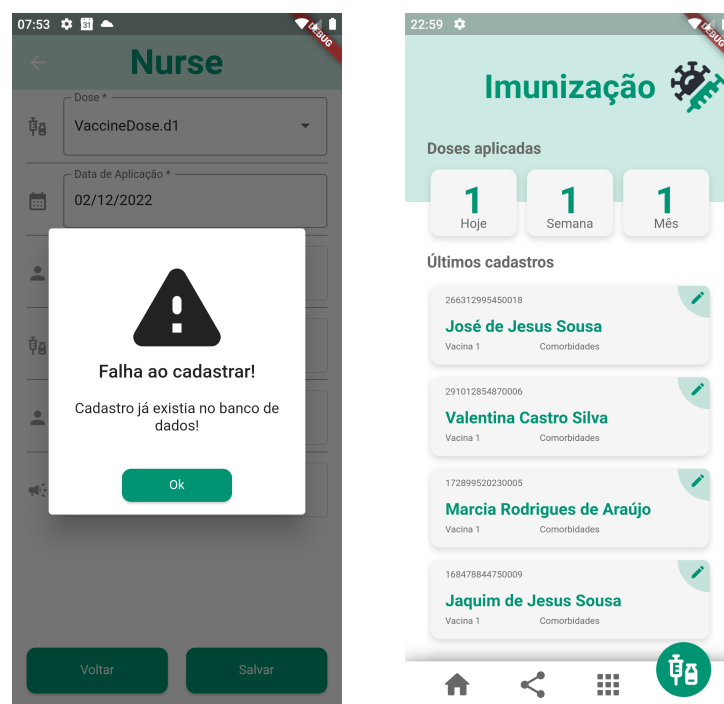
07:53 31

DEBUG

Nurse

Dose *
VaccineDose.d1

Data de Aplicação *
02/12/2022

Falha ao cadastrar!

Cadastro já existia no banco de dados!

Ok

Voltar

Salvar

22:59

DEBUG

Imunização

Doses aplicadas

1
Hoje

1
Semana

1
Mês

Últimos cadastros

266312995450018
José de Jesus Sousa
Vacina 1 Comorbidades

291012854870006
Valentina Castro Silva
Vacina 1 Comorbidades

172899520230005
Marcia Rodrigues de Araújo
Vacina 1 Comorbidades

168478844750009
Jaquim de Jesus Sousa
Vacina 1 Comorbidades